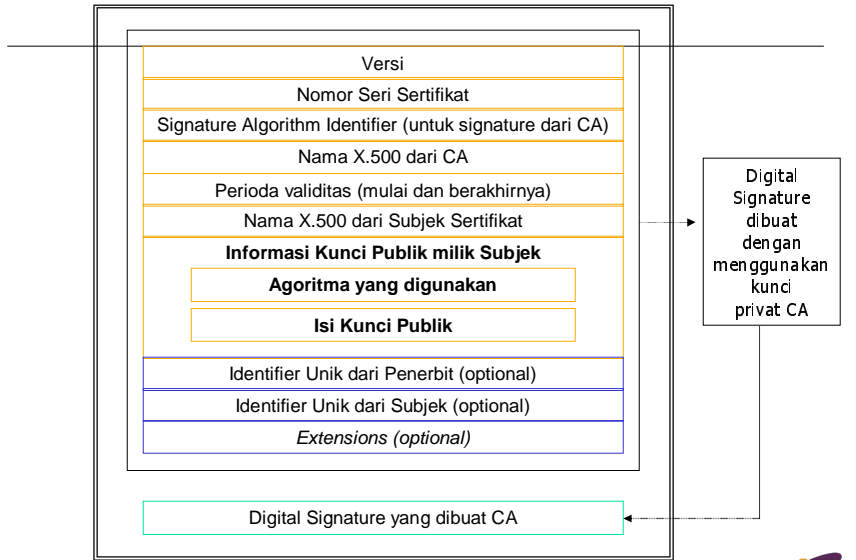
Versi

Nomor Seri Sertifikat

Signature Algorithm Identifier (untuk signature dari CA)

Nama X.500 dari CA

Perioda validitas (mulai dan berakhirnya)

Nama X.500 dari Subjek Sertifikat

Informasi Kunci Publik milik Subjek

Agoritma yang digunakan

Isi Kunci Publik

Identifier Unik dari Penerbit (optional)

Identifier Unik dari Subjek (optional)

Extensions (optional)

Digital Signature dibuat dengan menggunakan kunci privat CA

Digital Signature yang dibuat CA